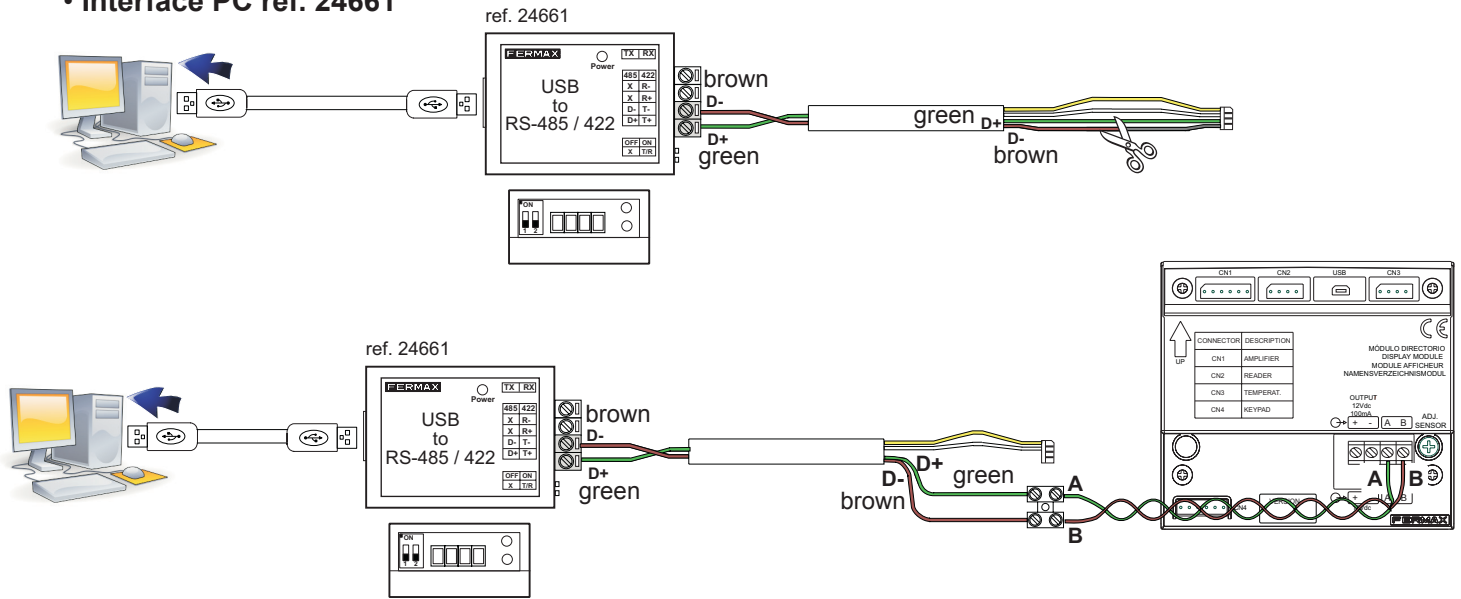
• Interface PC ref. 24661

ref. 24661

FERMAX
Power
TX RX
485 422
X R-
X R+
D- T-
D+ T+
OFF ON
X T/R
USB to RS-485 / 422

brown
D-
D+
green

green
D+
D-
brown

ON
1 2

ref. 24661

FERMAX
Power
TX RX
485 422
X R-
X R+
D- T-
D+ T+
OFF ON
X T/R
USB to RS-485 / 422

brown
D-
D+
green

ON
1 2

D+
green
D-
brown
A
B

CN1 CN2 USB CN3

UP

| CONNECTOR | DESCRIPTION |
|---|---|
| CN1 | AMPLIFIER |
| CN2 | READER |
| CN3 | TEMPERAT. |
| CN4 | KEYPAD |

MÓDULO DIRECTORIO
DISPLAY MODULE
MODULE AFFICHEUR
NAMENSVERZEICHNISMODUL

OUTPUT
12Vdc
100mA
+ -
A B
ADJ.
SENSOR

A
B

CN4
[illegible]
+ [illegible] A B
Vdc

FERMAX